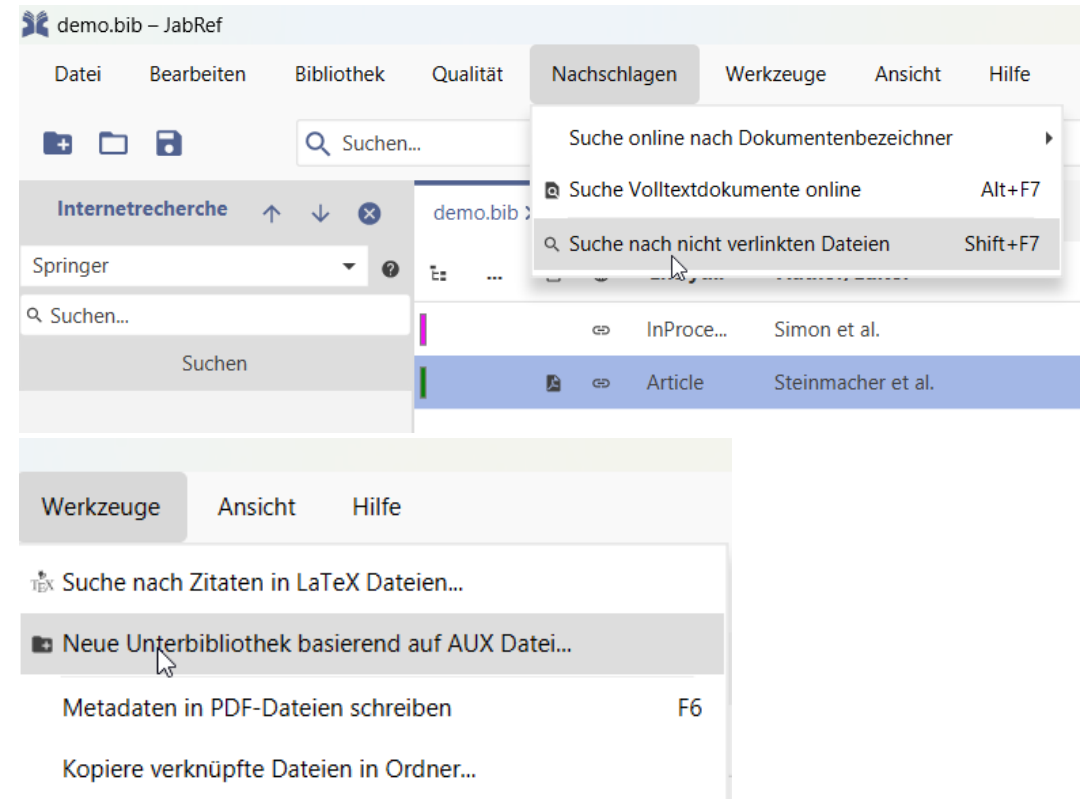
demo.bib – JabRef

Datei Bearbeiten Bibliothek Qualität Nachschlagen Werkzeuge Ansicht Hilfe

Suchen...

Suche online nach Dokumentenbezeichner

Suche Volltextdokumente online Alt+F7

Suche nach nicht verlinkten Dateien Shift+F7

Internetrecherche

Springer

Suchen...

Suchen

demo.bib

InProce... Simon et al.

Article Steinmacher et al.

Werkzeuge Ansicht Hilfe

Suche nach Zitaten in LaTeX Dateien...

Neue Unterbibliothek basierend auf AUX Datei...

Metadaten in PDF-Dateien schreiben F6

Kopiere verknüpfte Dateien in Ordner...